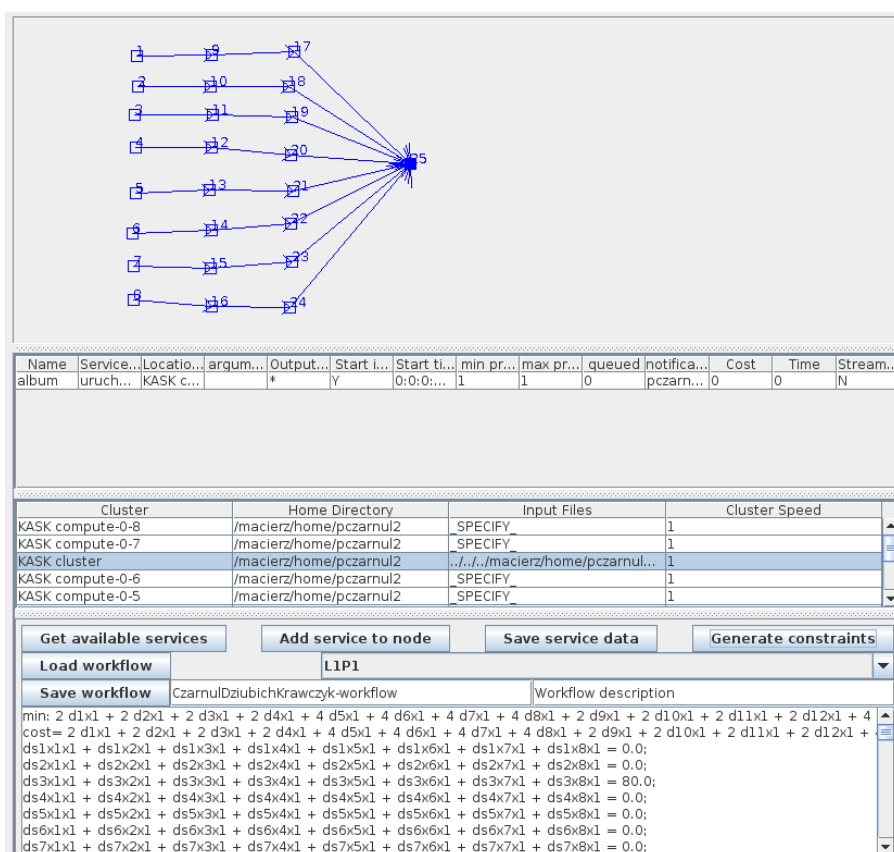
1
2
3
4
5
6
7
8
9
10
11
12
13
14
15
16
17
18
19
20
21
22
23
24
25

| Name | Service... | Locatio... | argum... | Output... | Start i... | Start ti... | min pr... | max pr... | queued | notifica... | Cost | Time | Stream... |
|---|---|---|---|---|---|---|---|---|---|---|---|---|---|
| album | uruch... | KASK c... | | * | Y | 0:0:0:... | 1 | 1 | 0 | pczarn... | 0 | 0 | N |

| Cluster | Home Directory | Input Files | Cluster Speed |
|---|---|---|---|
| KASK compute-0-8 | /macierz/home/pczarnul2 | _SPECIFY_ | 1 |
| KASK compute-0-7 | /macierz/home/pczarnul2 | _SPECIFY_ | 1 |
| KASK cluster | /macierz/home/pczarnul2 | ../../../macierz/home/pczarnul... | 1 |
| KASK compute-0-6 | /macierz/home/pczarnul2 | _SPECIFY_ | 1 |
| KASK compute-0-5 | /macierz/home/pczarnul2 | _SPECIFY_ | 1 |

Get available services
Add service to node
Save service data
Generate constraints
Load workflow
L1P1
Save workflow
CzarnulDziubichKrawczyk-workflow
Workflow description

min: 2 d1x1 + 2 d2x1 + 2 d3x1 + 2 d4x1 + 4 d5x1 + 4 d6x1 + 4 d7x1 + 4 d8x1 + 2 d9x1 + 2 d10x1 + 2 d11x1 + 2 d12x1 + 4
cost= 2 d1x1 + 2 d2x1 + 2 d3x1 + 2 d4x1 + 4 d5x1 + 4 d6x1 + 4 d7x1 + 4 d8x1 + 2 d9x1 + 2 d10x1 + 2 d11x1 + 2 d12x1 +
ds1x1x1 + ds1x2x1 + ds1x3x1 + ds1x4x1 + ds1x5x1 + ds1x6x1 + ds1x7x1 + ds1x8x1 = 0.0;
ds2x1x1 + ds2x2x1 + ds2x3x1 + ds2x4x1 + ds2x5x1 + ds2x6x1 + ds2x7x1 + ds2x8x1 = 0.0;
ds3x1x1 + ds3x2x1 + ds3x3x1 + ds3x4x1 + ds3x5x1 + ds3x6x1 + ds3x7x1 + ds3x8x1 = 80.0;
ds4x1x1 + ds4x2x1 + ds4x3x1 + ds4x4x1 + ds4x5x1 + ds4x6x1 + ds4x7x1 + ds4x8x1 = 0.0;
ds5x1x1 + ds5x2x1 + ds5x3x1 + ds5x4x1 + ds5x5x1 + ds5x6x1 + ds5x7x1 + ds5x8x1 = 0.0;
ds6x1x1 + ds6x2x1 + ds6x3x1 + ds6x4x1 + ds6x5x1 + ds6x6x1 + ds6x7x1 + ds6x8x1 = 0.0;
ds7x1x1 + ds7x2x1 + ds7x3x1 + ds7x4x1 + ds7x5x1 + ds7x6x1 + ds7x7x1 + ds7x8x1 = 0.0;